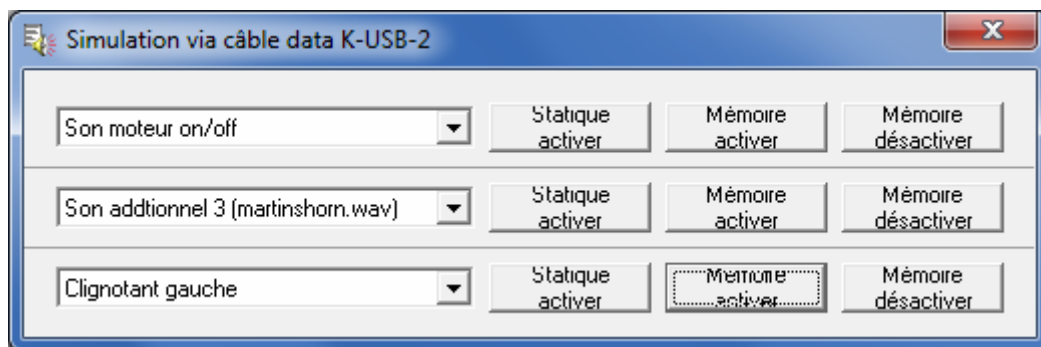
Simulation via câble data K-USB-2

Son moteur on/off
Statique activer
Mémoire activer
Mémoire désactiver

Son addtionnel 3 (martinshorn.wav)
Statique activer
Mémoire activer
Mémoire désactiver

Clignotant gauche
Statique activer
Mémoire activer
Mémoire désactiver